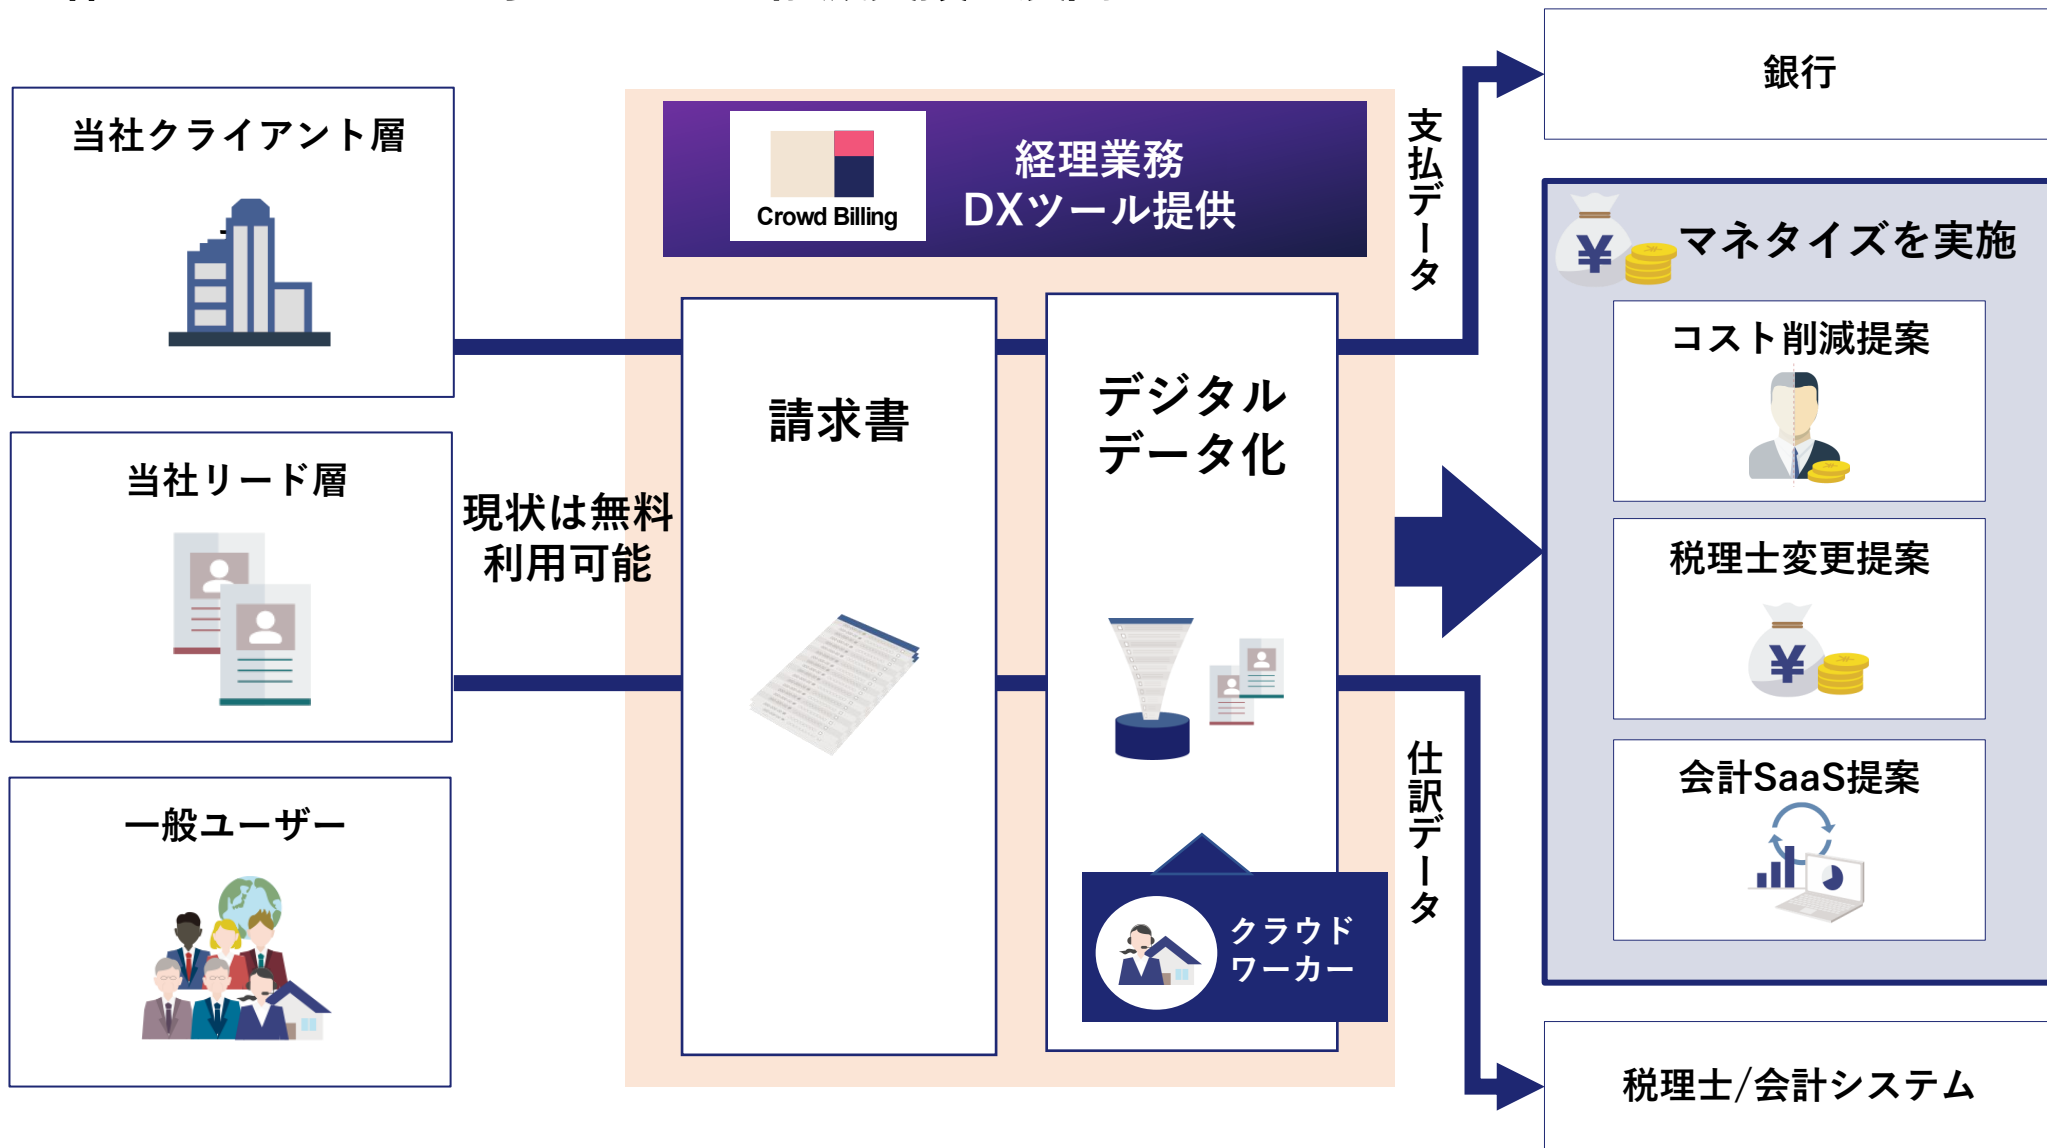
当社クライアント層

当社リード層

一般ユーザー

現状は無料
利用可能

Crowd Billing

経理業務
DXツール提供

請求書

デジタル
データ化

クラウド
ワーカー

支払データ

仕訳データ

銀行

マネタイズを実施

コスト削減提案

税理士変更提案

会計SaaS提案

税理士/会計システム